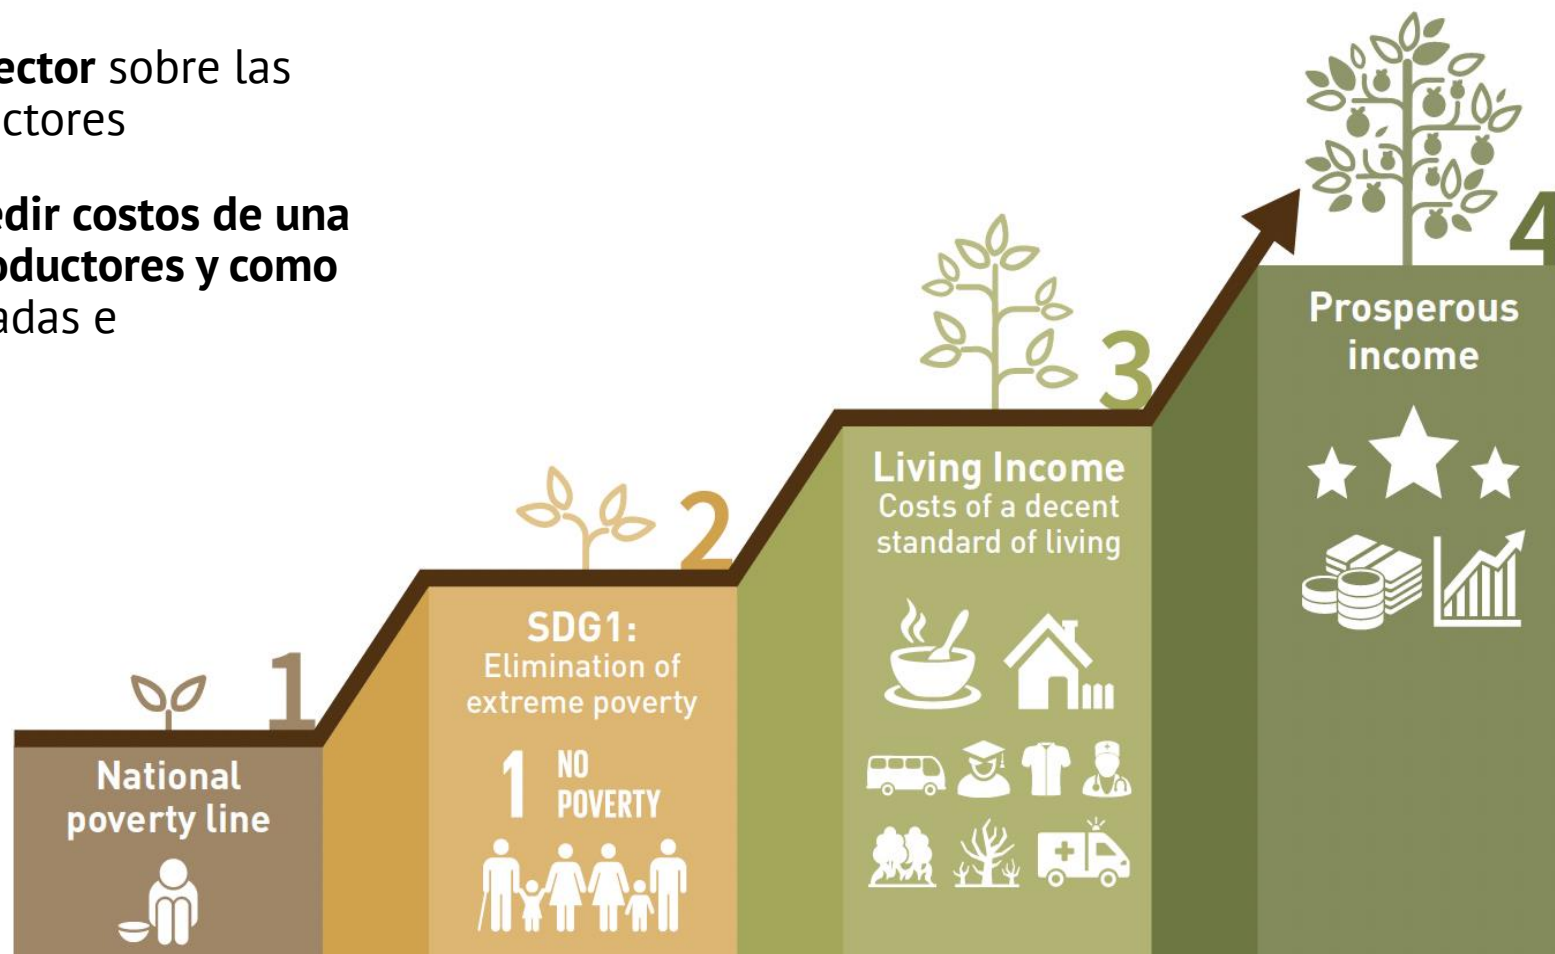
ector sobre las ctores

edir costos de una oductores y como adas e

1

National poverty line

2

SDG1: Elimination of extreme poverty

1 NO POVERTY

3

Living Income Costs of a decent standard of living

4

Prosperous income